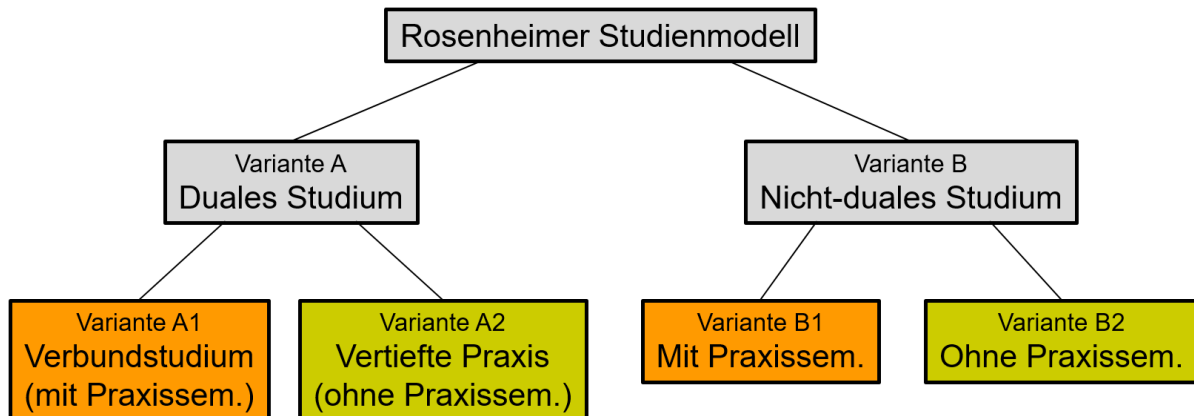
Rosenheimer Studienmodell

Variante A
Duales Studium

Variante B
Nicht-duales Studium

Variante A1
Verbundstudium
(mit Praxissem.)

Variante A2
Vertiefte Praxis
(ohne Praxissem.)

Variante B1
Mit Praxissem.

Variante B2
Ohne Praxissem.